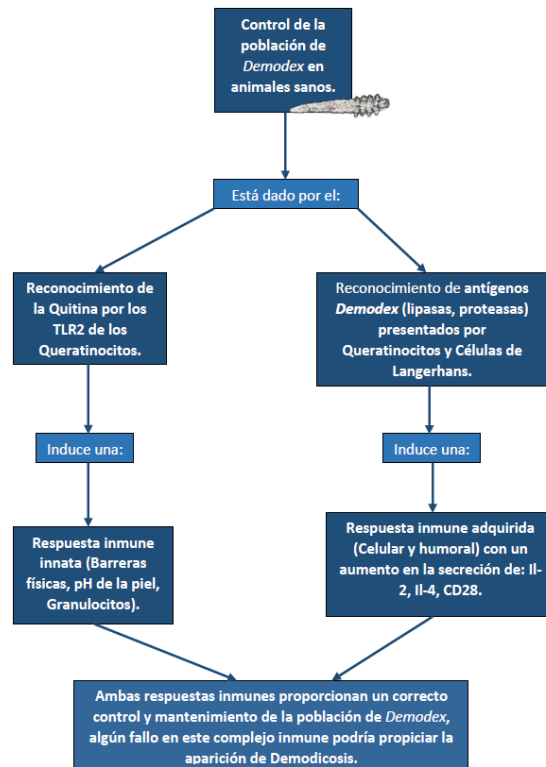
Control de la población de *Demodex* en animales sanos.

Está dado por el:

Reconocimiento de la Quitina por los TLR2 de los Queratinocitos.

Reconocimiento de antígenos *Demodex* (lipasas, proteasas) presentados por Queratinocitos y Células de Langerhans.

Induce una:

Induce una:

Respuesta inmune innata (Barreras físicas, pH de la piel, Granulocitos).

Respuesta inmune adquirida (Celular y humoral) con un aumento en la secreción de: Il-2, Il-4, CD28.

Ambas respuestas inmunes proporcionan un correcto control y mantenimiento de la población de *Demodex*, algún fallo en este complejo inmune podría propiciar la aparición de Demodicosis.